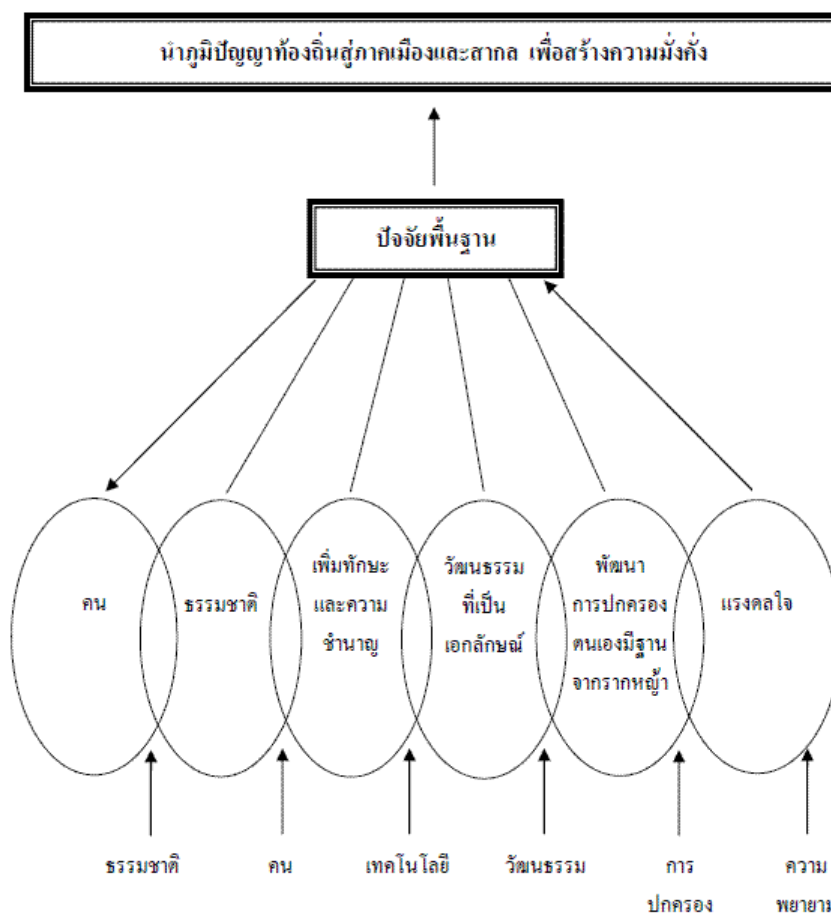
นำภูมิปัญญาท้องถิ่นสู่ภาคเมืองและสากล เพื่อสร้างความมั่งคั่ง

ปัจจัยพื้นฐาน

คน

ธรรมชาติ

เพิ่มทักษะและความชำนาญ

วัฒนธรรมที่เป็นเอกลักษณ์

พัฒนาการปกครองตนเองมีฐานจากรากหญ้า

แรงดลใจ

ธรรมชาติ

คน

เทคโนโลยี

วัฒนธรรม

การปกครอง

ความพยายาม